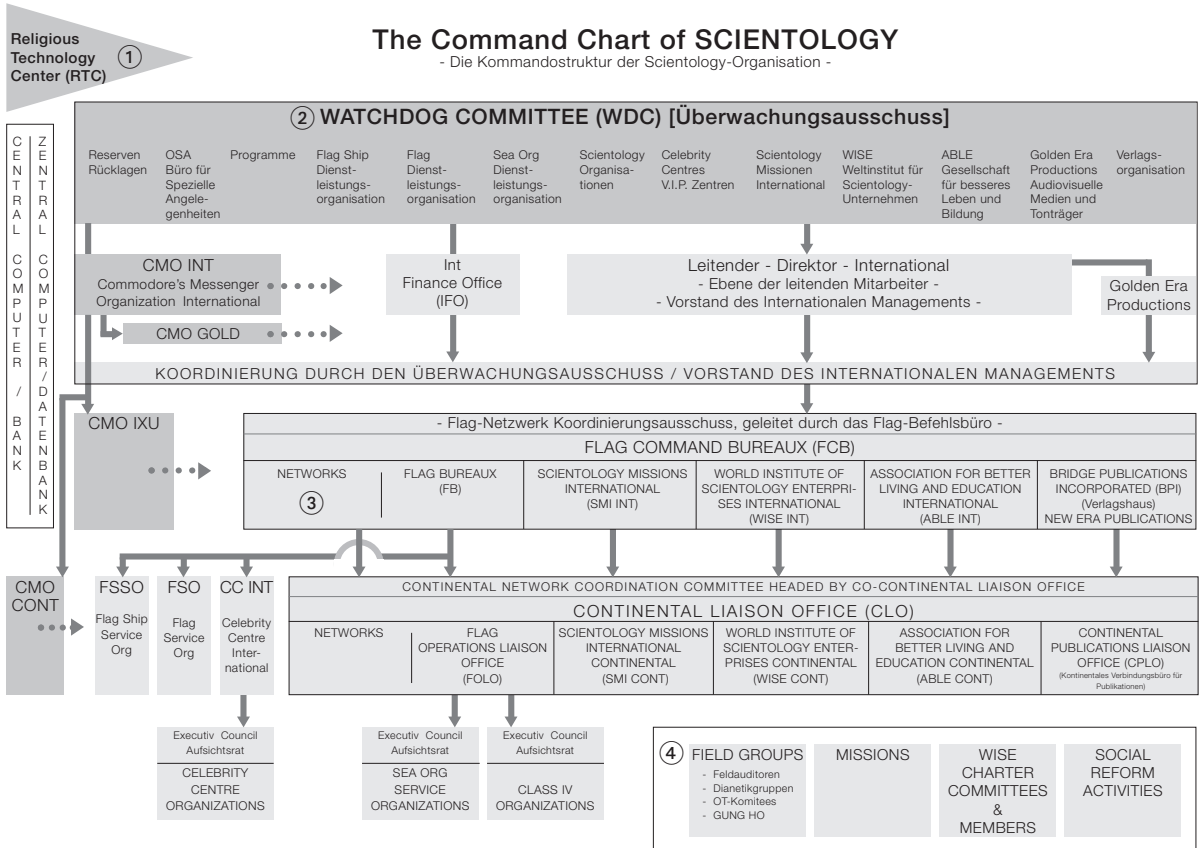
Religious Technology Center (RTC) ①

The Command Chart of SCIENTOLOGY
- Die Kommandostruktur der Scientology-Organisation -

② WATCHDOG COMMITTEE (WDC) [Überwachungsausschuss]

Reserven Rücklagen

OSA Büro für Spezielle Angelegenheiten

Programme

Flag Ship Dienstleistungsorganisation

Flag Dienstleistungsorganisation

Sea Org Dienstleistungsorganisation

Scientology Organisationen

Celebrity Centres V.I.P. Zentren

Scientology Missionen International

WISE Weltinstitut für Scientology-Unternehmen

ABLE Gesellschaft für besseres Leben und Bildung

Golden Era Productions Audiovisuelle Medien und Tonträger

Verlagsorganisation

CENTRAL COMPUTER / BANK

ZENTRAL COMPUTER / DATENBANK

CMO INT
Commodore's Messenger Organization International

CMO GOLD

Int Finance Office (IFO)

Leitender - Direktor - International
- Ebene der leitenden Mitarbeiter -
- Vorstand des Internationalen Managements -

Golden Era Productions

KOORDINIERUNG DURCH DEN ÜBERWACHUNGSAUSSCHUSS / VORSTAND DES INTERNATIONALEN MANAGEMENTS

CMO IXU

- Flag-Netzwerk Koordinierungsausschuss, geleitet durch das Flag-Befehlsbüro -

FLAG COMMAND BUREAUX (FCB)

| NETWORKS ③ | FLAG BUREAUX (FB) | SCIENTOLOGY MISSIONS INTERNATIONAL (SMI INT) | WORLD INSTITUTE OF SCIENTOLOGY ENTERPRISES INTERNATIONAL (WISE INT) | ASSOCIATION FOR BETTER LIVING AND EDUCATION INTERNATIONAL (ABLE INT) | BRIDGE PUBLICATIONS INCORPORATED (BPI) (Verlagshaus) NEW ERA PUBLICATIONS |
|---|---|---|---|---|---|

CMO CONT

FSSO Flag Ship Service Org

FSO Flag Service Org

CC INT Celebrity Centre International

CONTINENTAL NETWORK COORDINATION COMMITTEE HEADED BY CO-CONTINENTAL LIAISON OFFICE

CONTINENTAL LIAISON OFFICE (CLO)

| NETWORKS | FLAG OPERATIONS LIAISON OFFICE (FOLO) | SCIENTOLOGY MISSIONS INTERNATIONAL CONTINENTAL (SMI CONT) | WORLD INSTITUTE OF SCIENTOLOGY ENTERPRISES CONTINENTAL (WISE CONT) | ASSOCIATION FOR BETTER LIVING AND EDUCATION CONTINENTAL (ABLE CONT) | CONTINENTAL PUBLICATIONS LIAISON OFFICE (CPLO) (Kontinentales Verbindungsbüro für Publikationen) |
|---|---|---|---|---|---|

Executiv Council Aufsichtsrat
CELEBRITY CENTRE ORGANIZATIONS

Executiv Council Aufsichtsrat
SEA ORG SERVICE ORGANIZATIONS

Executiv Council Aufsichtsrat
CLASS IV ORGANIZATIONS

④ FIELD GROUPS
- Feldauditoren
- Dianetikgruppen
- OT-Komitees
- GUNG HO

MISSIONS

WISE CHARTER COMMITTEES & MEMBERS

SOCIAL REFORM ACTIVITIES